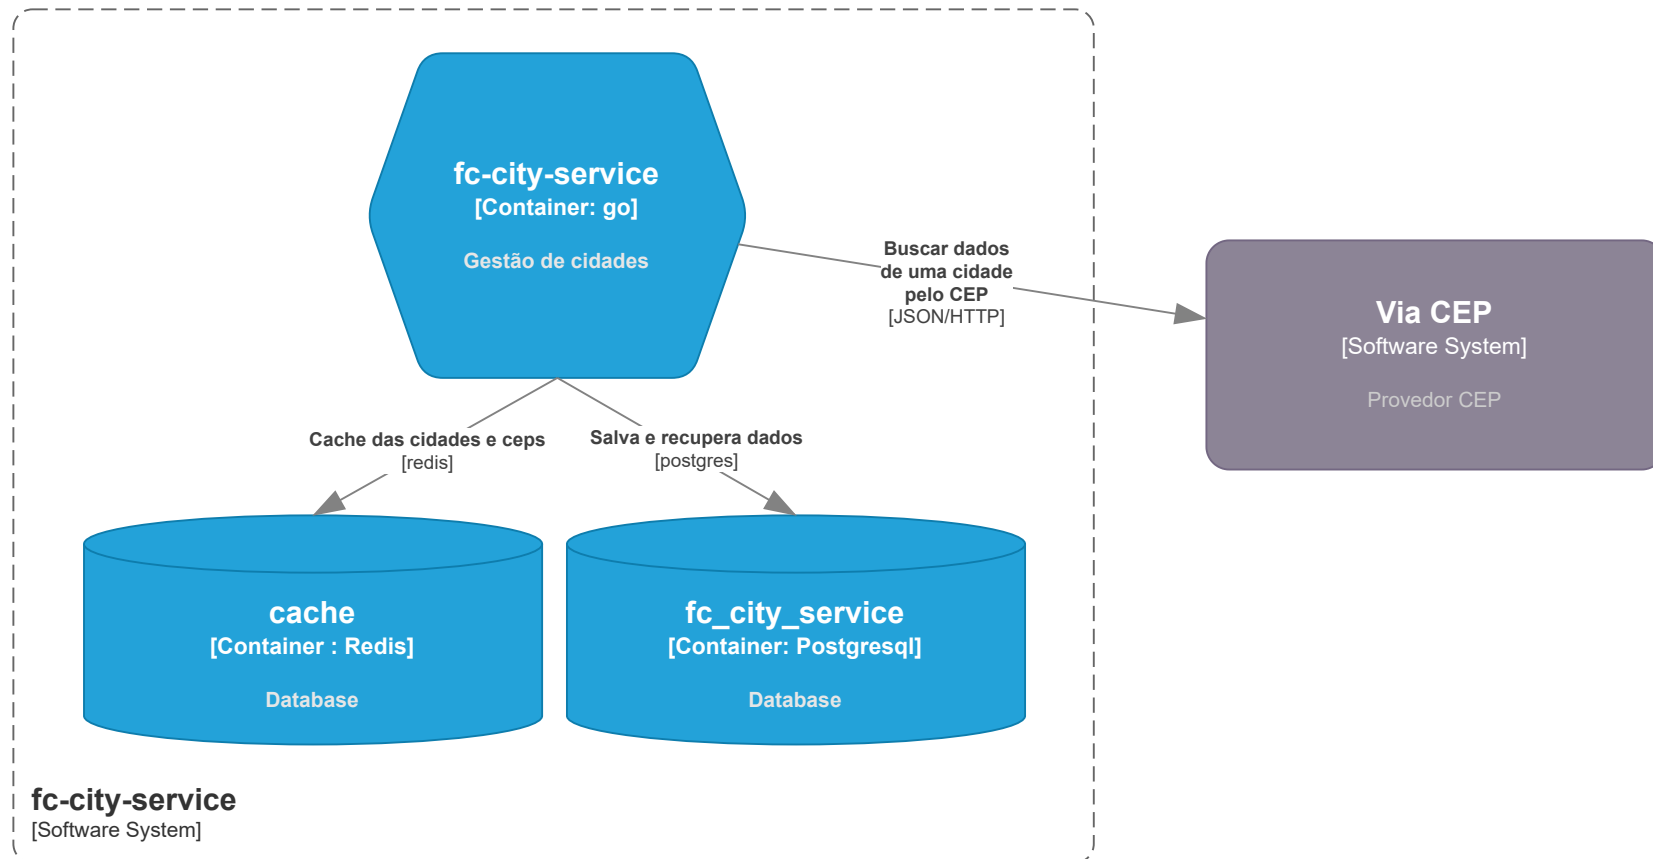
fc-city-service
[Container: go]

Gestão de cidades

Buscar dados de uma cidade pelo CEP
[JSON/HTTP]

Via CEP
[Software System]

Provedor CEP

Cache das cidades e ceps
[redis]

Salva e recupera dados
[postgres]

cache
[Container : Redis]

Database

fc_city_service
[Container: Postgresql]

Database

fc-city-service
[Software System]